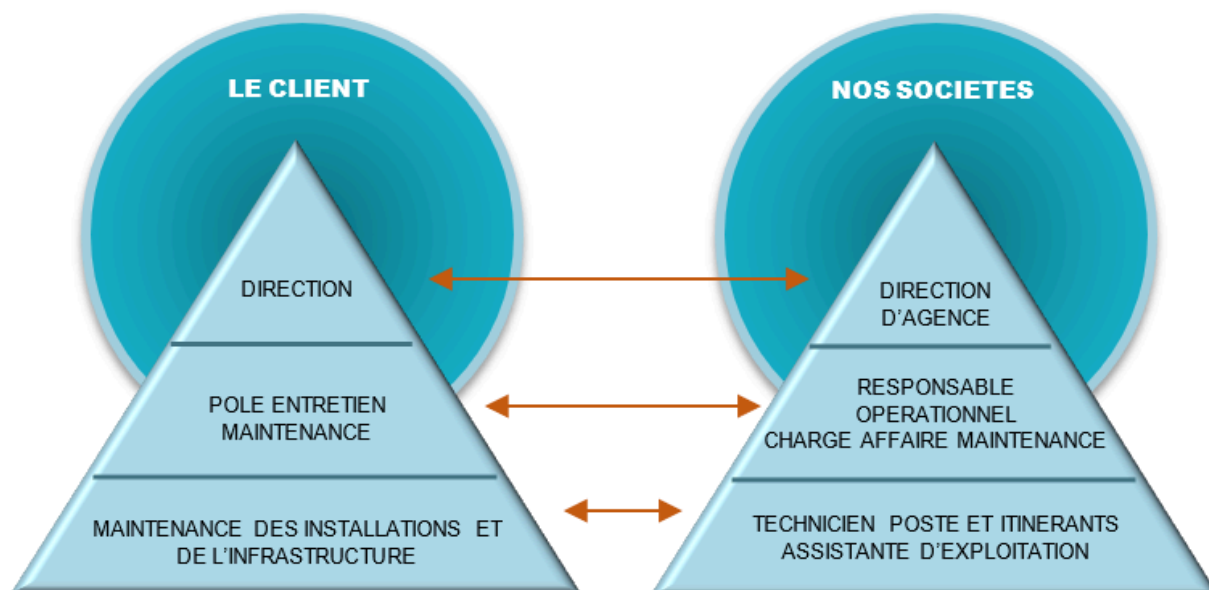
LE CLIENT

DIRECTION

POLE ENTRETIEN MAINTENANCE

MAINTENANCE DES INSTALLATIONS ET DE L'INFRASTRUCTURE

NOS SOCIETES

DIRECTION D'AGENCE

RESPONSABLE OPERATIONNEL
CHARGE AFFAIRE MAINTENANCE

TECHNICIEN POSTE ET ITINERANTS
ASSISTANTE D'EXPLOITATION